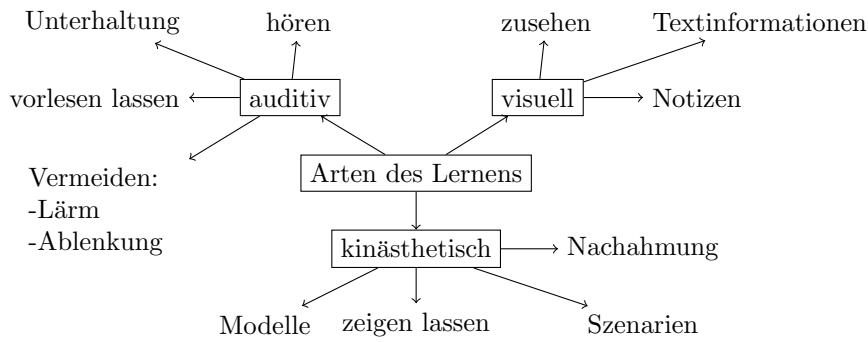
Arten des Lernens

auditiv

Unterhaltung

hören

vorlesen lassen

Vermeiden:
-Lärm
-Ablenkung

visuell

zusehen

Textinformationen

Notizen

kinästhetisch

Nachahmung

Modelle

zeigen lassen

Szenarien